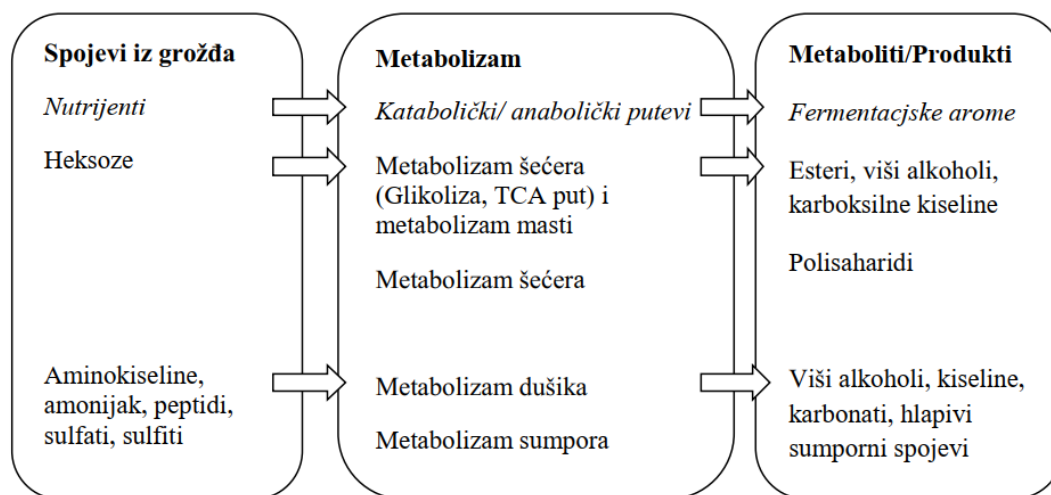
Spojevi iz grožđa

Nutrijenti

Heksoze

Aminokiseline, amonijak, peptidi, sulfati, sulfiti

Metabolizam

Katabolički/ anabolički putevi

Metabolizam šećera (Glikoliza, TCA put) i metabolizam masti

Metabolizam šećera

Metabolizam dušika

Metabolizam sumpora

Metaboliti/Produkti

Fermentacjske arome

Esteri, viši alkoholi, karboksilne kiseline

Polisaharidi

Viši alkoholi, kiseline, karbonati, hlapivi sumporni spojevi